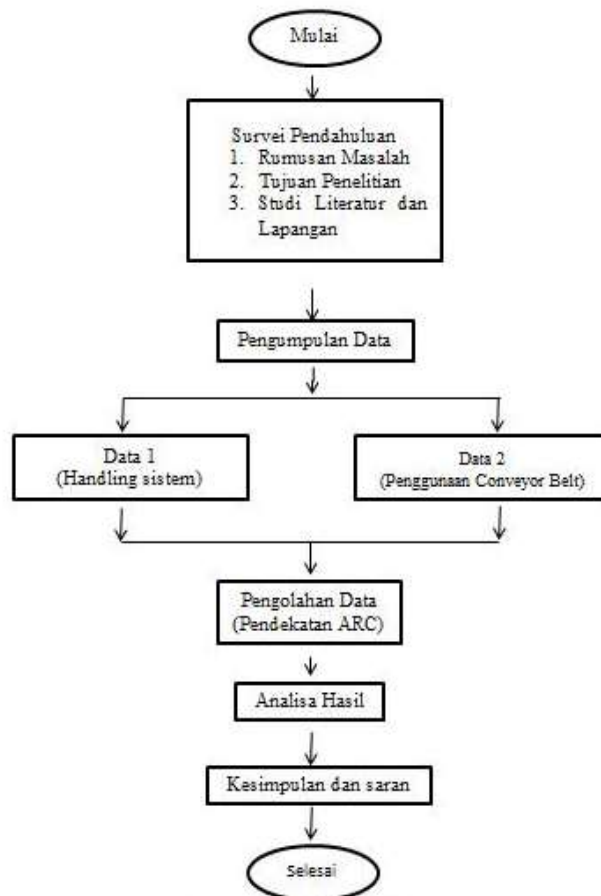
Mulai

Survei Pendahuluan
1. Rumusan Masalah
2. Tujuan Penelitian
3. Studi Literatur dan Lapangan

Pengumpulan Data

Data 1
(Handling sistem)

Data 2
(Penggunaan Conveyor Belt)

Pengolahan Data
(Pendekatan ARC)

Analisa Hasil

Kesimpulan dan saran

Selesai